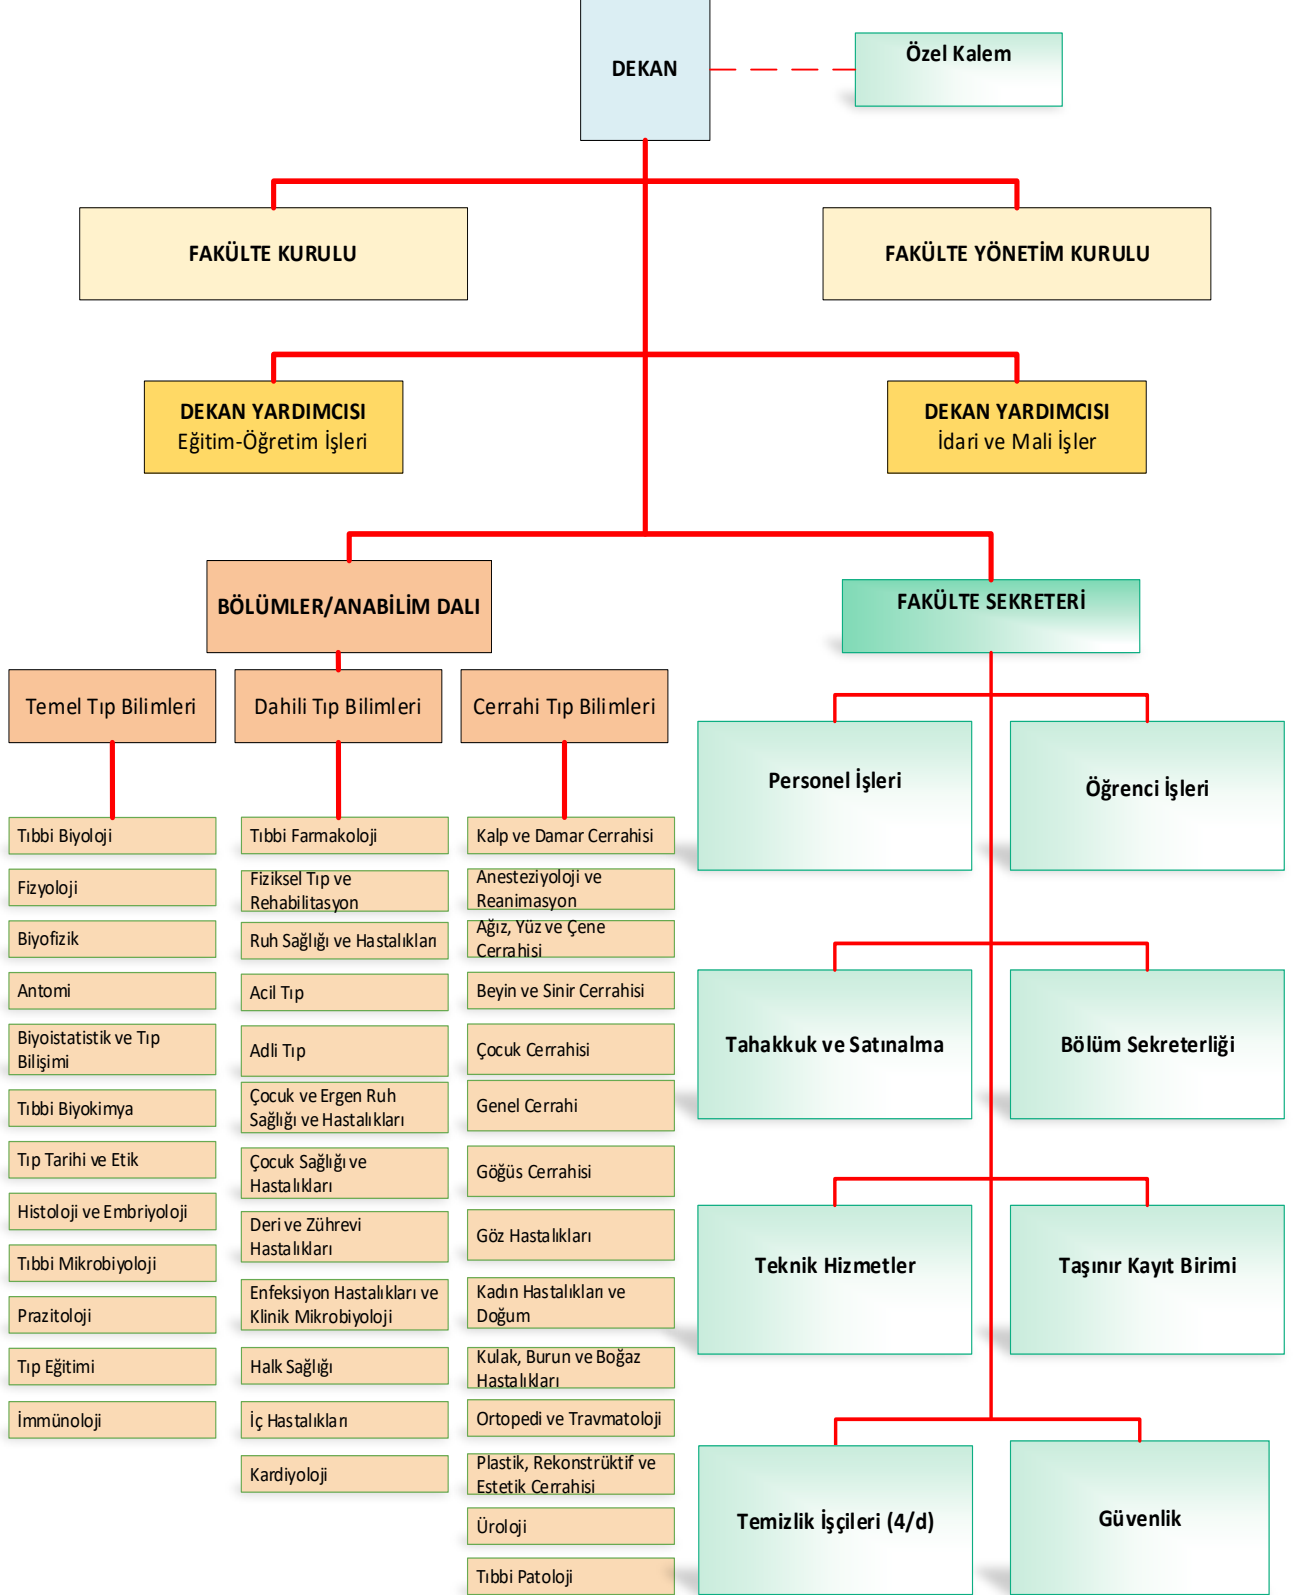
DEKAN

Özel Kalem

FAKÜLTE KURULU

FAKÜLTE YÖNETİM KURULU

DEKAN YARDIMCISI
Eğitim-Öğretim İşleri

DEKAN YARDIMCISI
İdari ve Mali İşler

BÖLÜMLER/ANABİLİM DALI

FAKÜLTE SEKRETERİ

Temel Tıp Bilimleri

Tıbbi Biyoloji
Fizyoloji
Biyofizik
Antomi
Biyoistatistik ve Tıp Bilişimi
Tıbbi Biyokimya
Tıp Tarihi ve Etik
Histoloji ve Embriyoloji
Tıbbi Mikrobiyoloji
Prazitoloji
Tıp Eğitimi
İmmünoloji

Dahili Tıp Bilimleri

Tıbbi Farmakoloji
Fiziksel Tıp ve Rehabilitasyon
Ruh Sağlığı ve Hastalıkları
Acil Tıp
Adli Tıp
Çocuk ve Ergen Ruh Sağlığı ve Hastalıkları
Çocuk Sağlığı ve Hastalıkları
Deri ve Zührevi Hastalıkları
Enfeksiyon Hastalıkları ve Klinik Mikrobiyoloji
Halk Sağlığı
İç Hastalıkları
Kardiyoloji

Cerrahi Tıp Bilimleri

Kalp ve Damar Cerrahisi
Anesteziyoloji ve Reanimasyon
Ağız, Yüz ve Çene Cerrahisi
Beyin ve Sinir Cerrahisi
Çocuk Cerrahisi
Genel Cerrahi
Göğüs Cerrahisi
Göz Hastalıkları
Kadın Hastalıkları ve Doğum
Kulak, Burun ve Boğaz Hastalıkları
Ortopedi ve Travmatoloji
Plastik, Rekonstrüktif ve Estetik Cerrahisi
Üroloji
Tıbbi Patoloji

Personel İşleri
Öğrenci İşleri
Tahakkuk ve Satınalma
Bölüm Sekreterliği
Teknik Hizmetler
Taşınır Kayıt Birimi
Temizlik İşçileri (4/d)
Güvenlik